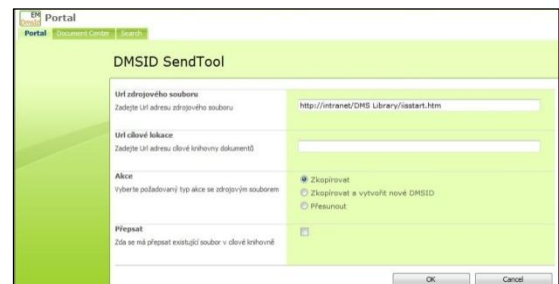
EM Portal

Portal Document Center Search

DMSID SendTool

Url zdrojového souboru
Zadejte Url adresu zdrojového souboru

http://intranet/DMS Library/iisstart.htm

Url cílové lokace
Zadejte Url adresu cílové knihovny dokumentů

Akce
Vyberte požadovaný typ akce se zdrojovým souborem

Zkopírovat
Zkopírovat a vytvořit nové DMSID
Přesunout

Přepsat
Zda se má přepsat existující soubor v cílové knihovně

OK Cancel